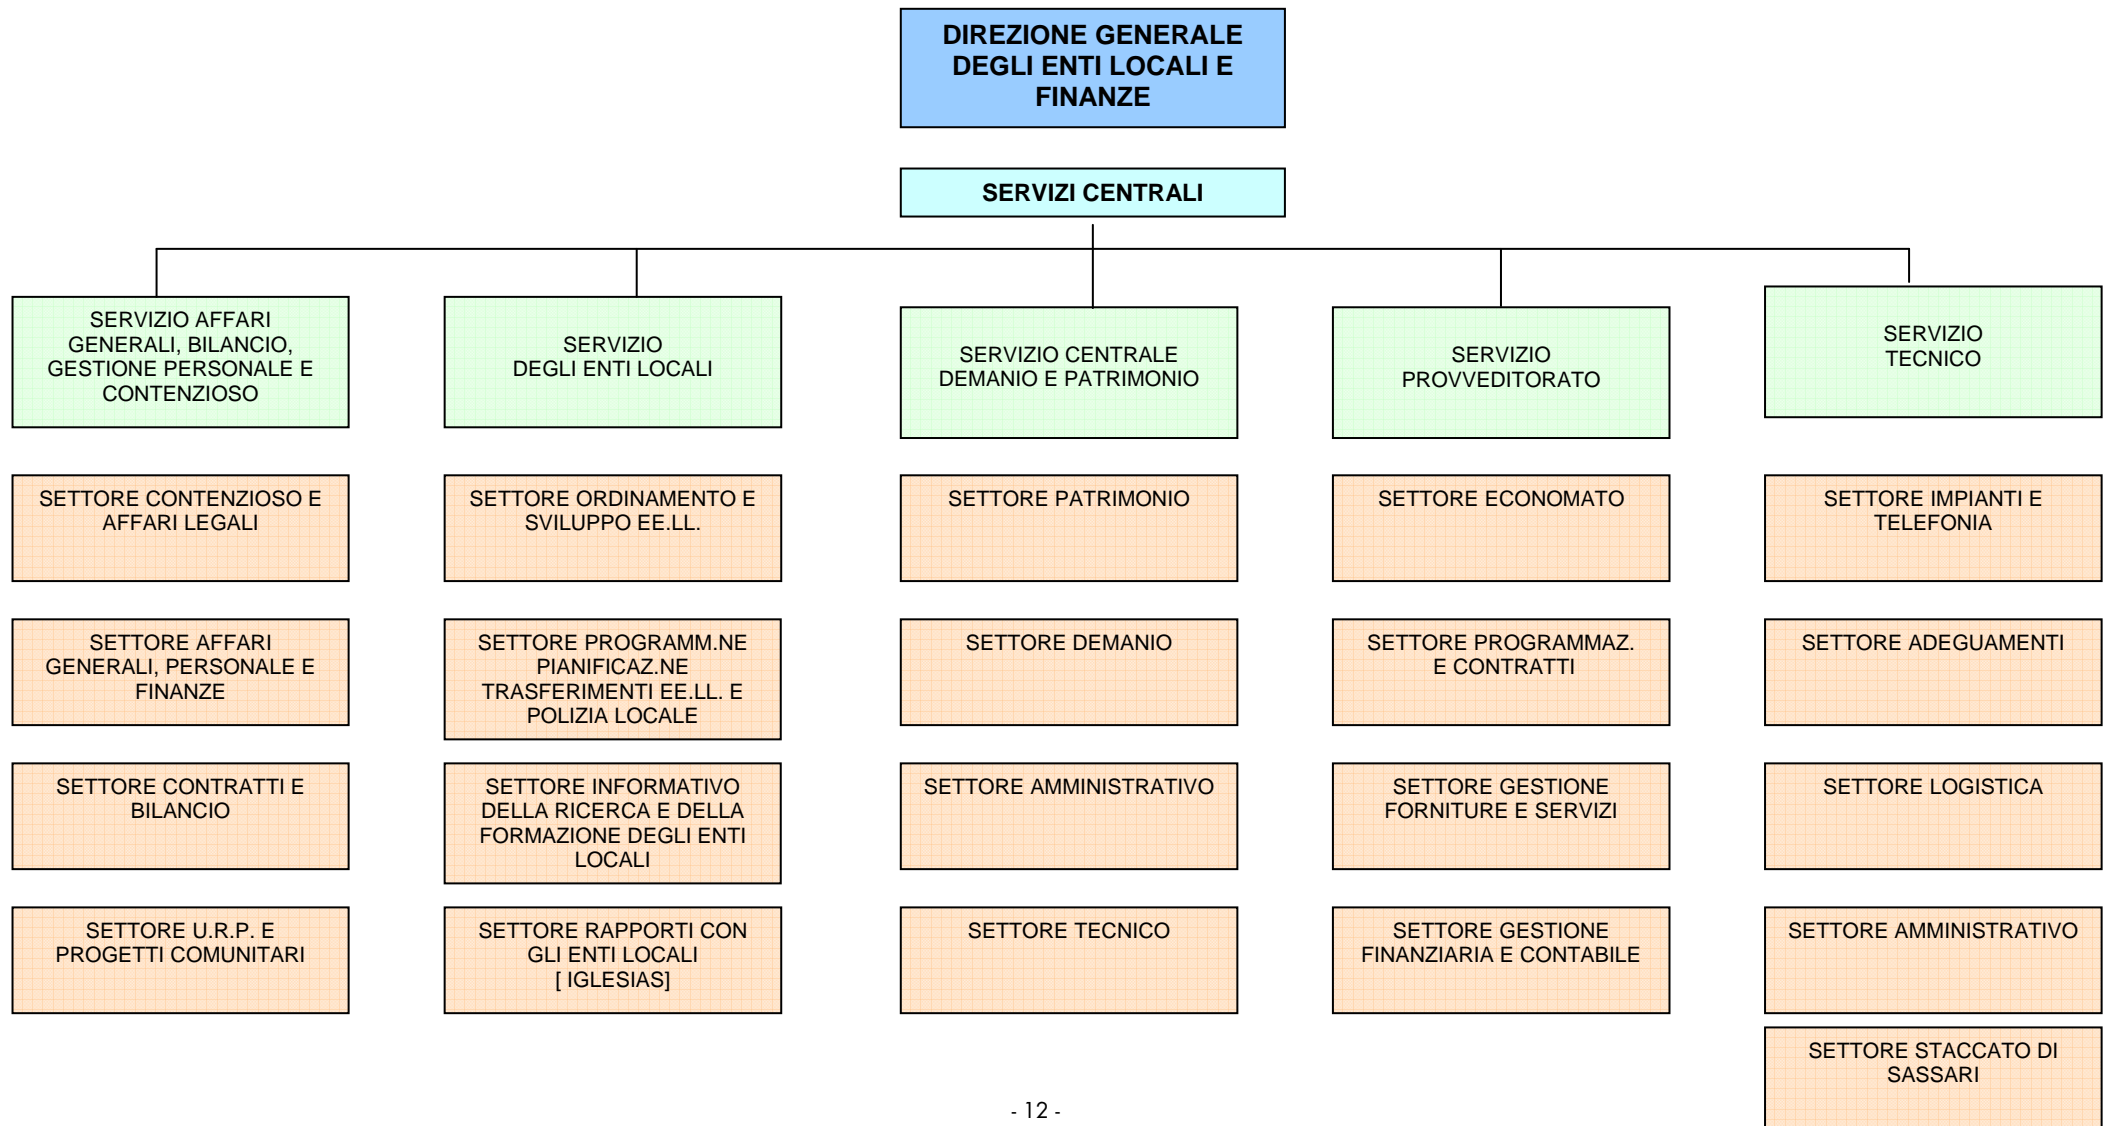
DIREZIONE GENERALE DEGLI ENTI LOCALI E FINANZE

SERVIZI CENTRALI

SERVIZIO AFFARI GENERALI, BILANCIO, GESTIONE PERSONALE E CONTENZIOSO

SETTORE CONTENZIOSO E AFFARI LEGALI

SETTORE AFFARI GENERALI, PERSONALE E FINANZE

SETTORE CONTRATTI E BILANCIO

SETTORE U.R.P. E PROGETTI COMUNITARI

SERVIZIO DEGLI ENTI LOCALI

SETTORE ORDINAMENTO E SVILUPPO EE.LL.

SETTORE PROGRAMM.NE PIANIFICAZ.NE TRASFERIMENTI EE.LL. E POLIZIA LOCALE

SETTORE INFORMATIVO DELLA RICERCA E DELLA FORMAZIONE DEGLI ENTI LOCALI

SETTORE RAPPORTI CON GLI ENTI LOCALI [ IGLESIAS]

SERVIZIO CENTRALE DEMANIO E PATRIMONIO

SETTORE PATRIMONIO

SETTORE DEMANIO

SETTORE AMMINISTRATIVO

SETTORE TECNICO

SERVIZIO PROVVEDITORATO

SETTORE ECONOMATO

SETTORE PROGRAMMAZ. E CONTRATTI

SETTORE GESTIONE FORNITURE E SERVIZI

SETTORE GESTIONE FINANZIARIA E CONTABILE

SERVIZIO TECNICO

SETTORE IMPIANTI E TELEFONIA

SETTORE ADEGUAMENTI

SETTORE LOGISTICA

SETTORE AMMINISTRATIVO

SETTORE STACCATO DI SASSARI

- 12 -